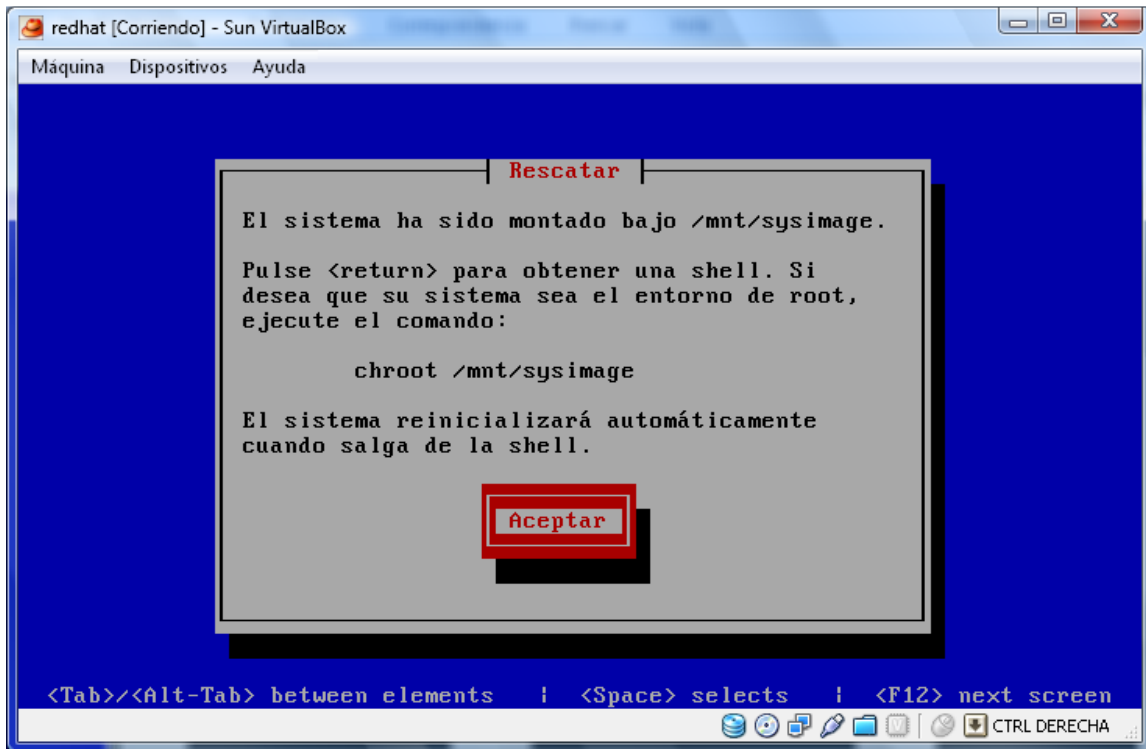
redhat [Corriendo] - Sun VirtualBox

Máquina Dispositivos Ayuda

Rescatar

El sistema ha sido montado bajo /mnt/sysimage.

Pulse <return> para obtener una shell. Si desea que su sistema sea el entorno de root, ejecute el comando:

chroot /mnt/sysimage

El sistema reinicializará automáticamente cuando salga de la shell.

Aceptar

<Tab>/<Alt-Tab> between elements | <Space> selects | <F12> next screen

CTRL DERECHA